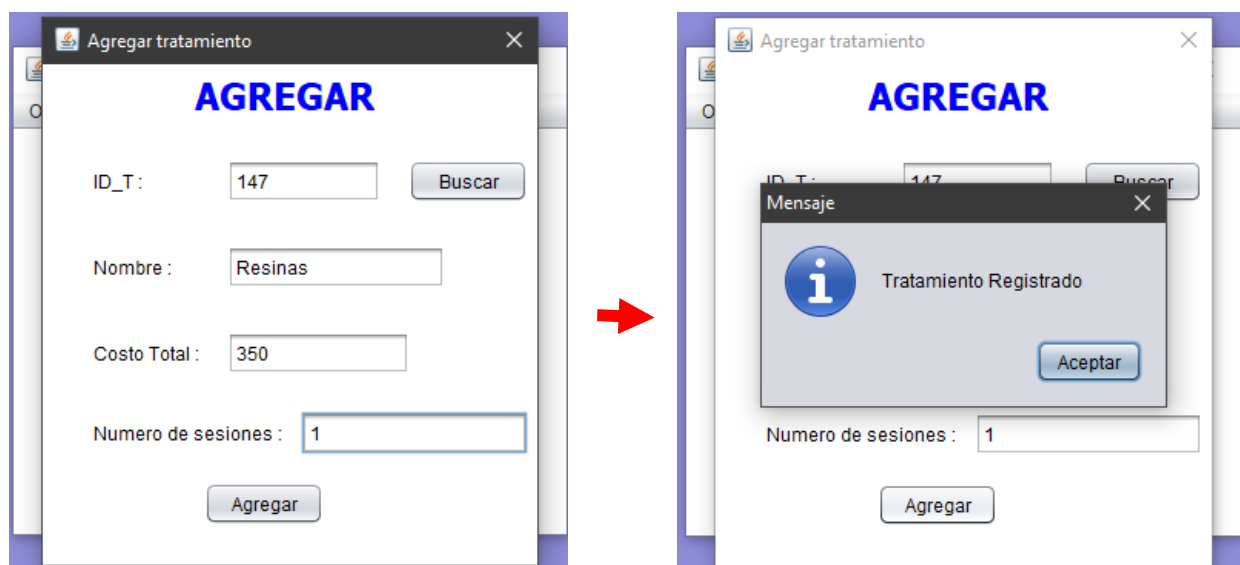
Agregar tratamiento

AGREGAR

ID_T : 147 Buscar

Nombre : Resinas

Costo Total : 350

Numero de sesiones : 1

Agregar

Agregar tratamiento

AGREGAR

ID_T : 147 Buscar

Mensaje

Tratamiento Registrado

Aceptar

Numero de sesiones : 1

Agregar